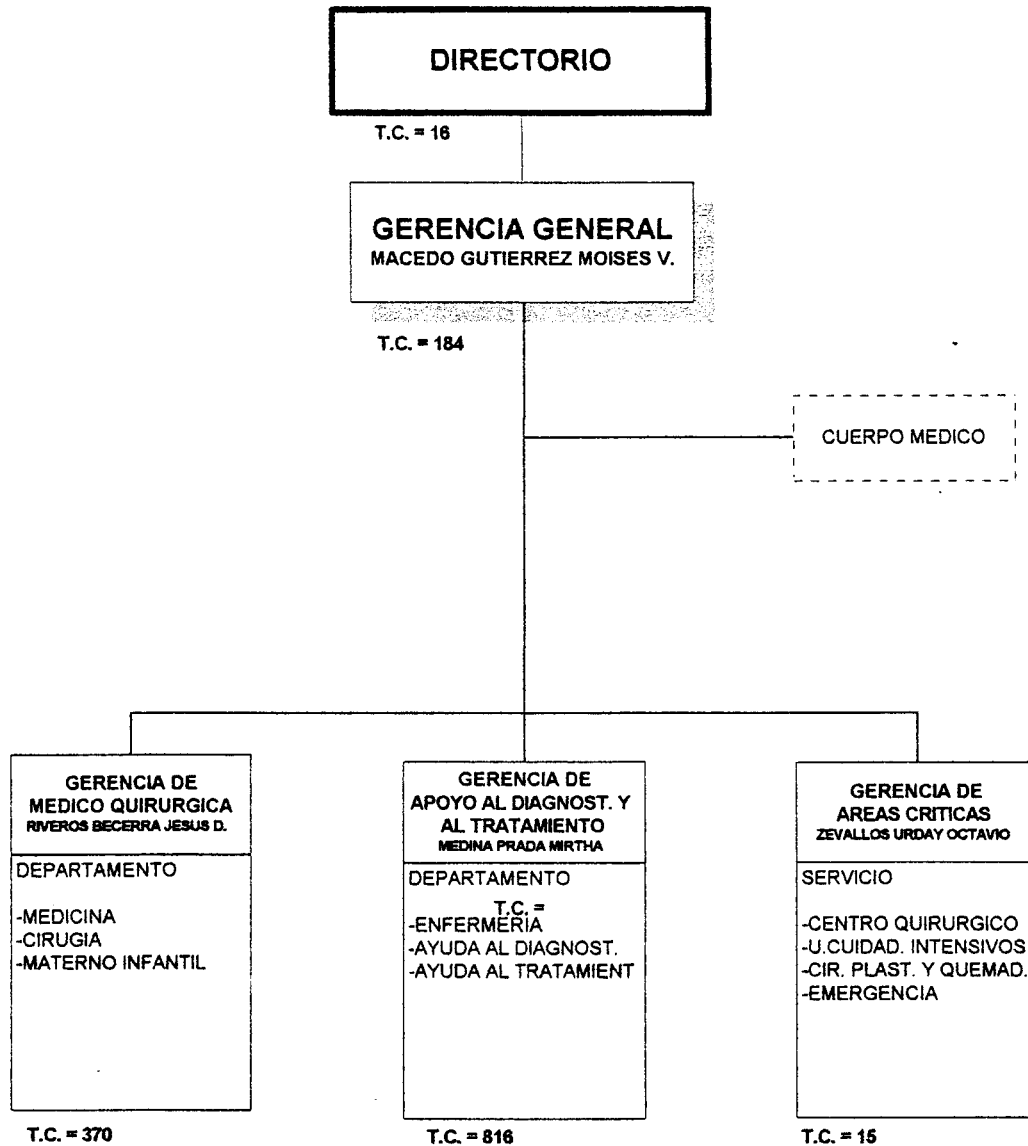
DIRECTORIO

T.C. = 16

GERENCIA GENERAL
MACEDO GUTIERREZ MOISES V.

T.C. = 184

CUERPO MEDICO

GERENCIA DE MEDICO QUIRURGICA
RIVEROS BECERRA JESUS D.

DEPARTAMENTO

-MEDICINA
-CIRUGIA
-MATERNO INFANTIL

T.C. = 370

GERENCIA DE APOYO AL DIAGNOST. Y AL TRATAMIENTO
MEDINA PRADA MIRTHA

DEPARTAMENTO

T.C. =
-ENFERMERIA
-AYUDA AL DIAGNOST.
-AYUDA AL TRATAMIENT

T.C. = 816

GERENCIA DE AREAS CRITICAS
ZEVALLOS URDAY OCTAVIO

SERVICIO

-CENTRO QUIRURGICO
-U.CUIDAD. INTENSIVOS
-CIR. PLAST. Y QUEMAD.
-EMERGENCIA

T.C. = 15